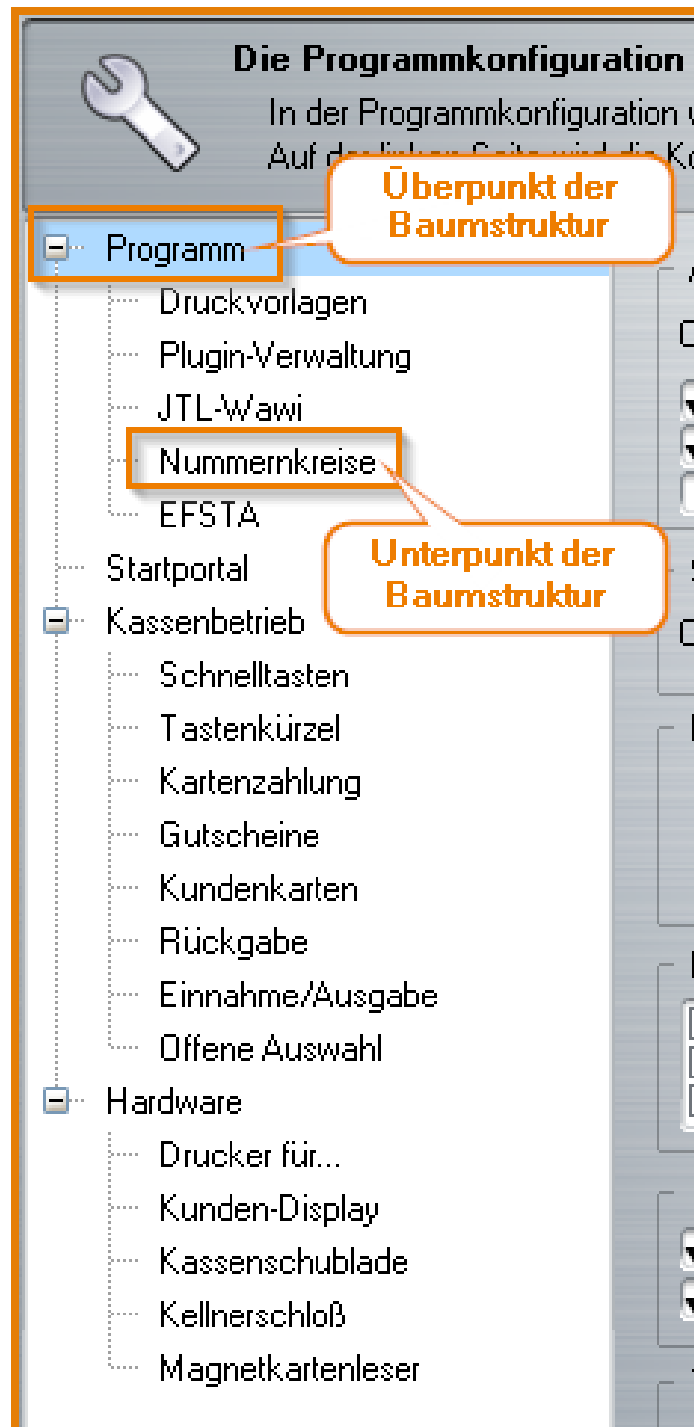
Die Programmkonfiguration

In der Programmkonfiguration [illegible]

Auf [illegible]

Überpunkt der Baumstruktur

Programm

Druckvorlagen

Plugin-Verwaltung

JTL-Wawi

Nummernkreise

EFSTA

Unterpunkt der Baumstruktur

Startportal

Kassenbetrieb

Schnelltasten

Tastenkürzel

Kartenzahlung

Gutscheine

Kundenkarten

Rückgabe

Einnahme/Ausgabe

Offene Auswahl

Hardware

Drucker für...

Kunden-Display

Kassenschublade

Kellnerschloß

Magnetkartenleser